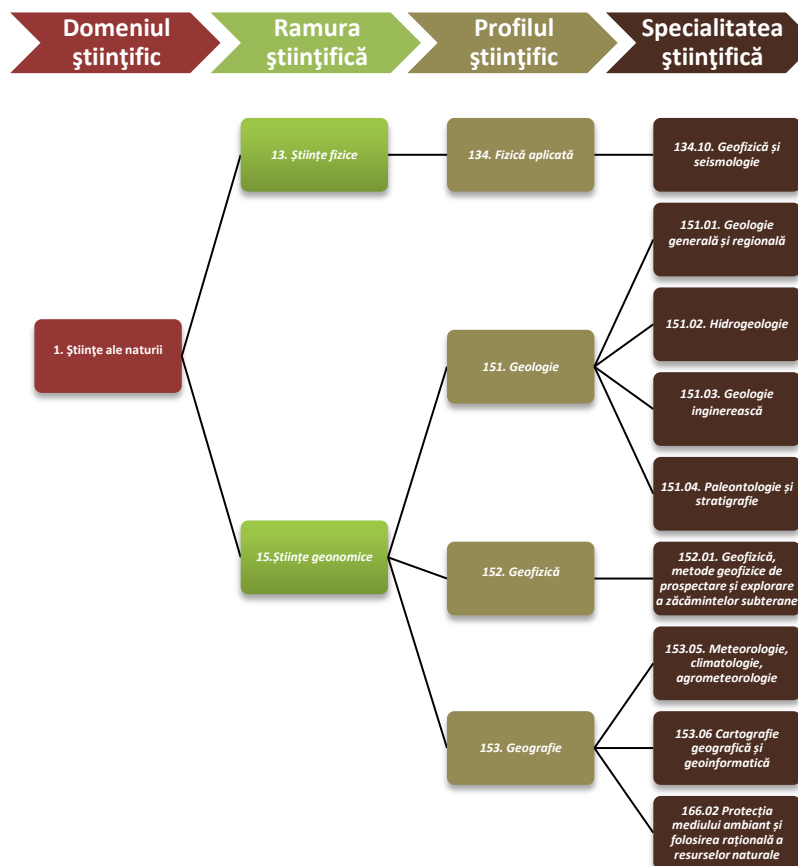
Domeniul ştiinţific

Ramura ştiinţifică

Profilul ştiinţific

Specialitatea ştiinţifică

1. Ştiinţe ale naturii

13. Științe fizice

134. Fizică aplicată

134.10. Geofizică și seismologie

15.Științe geonomice

151. Geologie

151.01. Geologie generală și regională

151.02. Hidrogeologie

151.03. Geologie inginerească

151.04. Paleontologie și stratigrafie

152. Geofizică

152.01. Geofizică, metode geofizice de prospectare și explorare a zăcămintelor subterane

153. Geografie

153.05. Meteorologie, climatologie, agrometeorologie

153.06 Cartografie geografică și geoinformatică

166.02 Protecția mediului ambiant și folosirea rațională a resurselor naturale